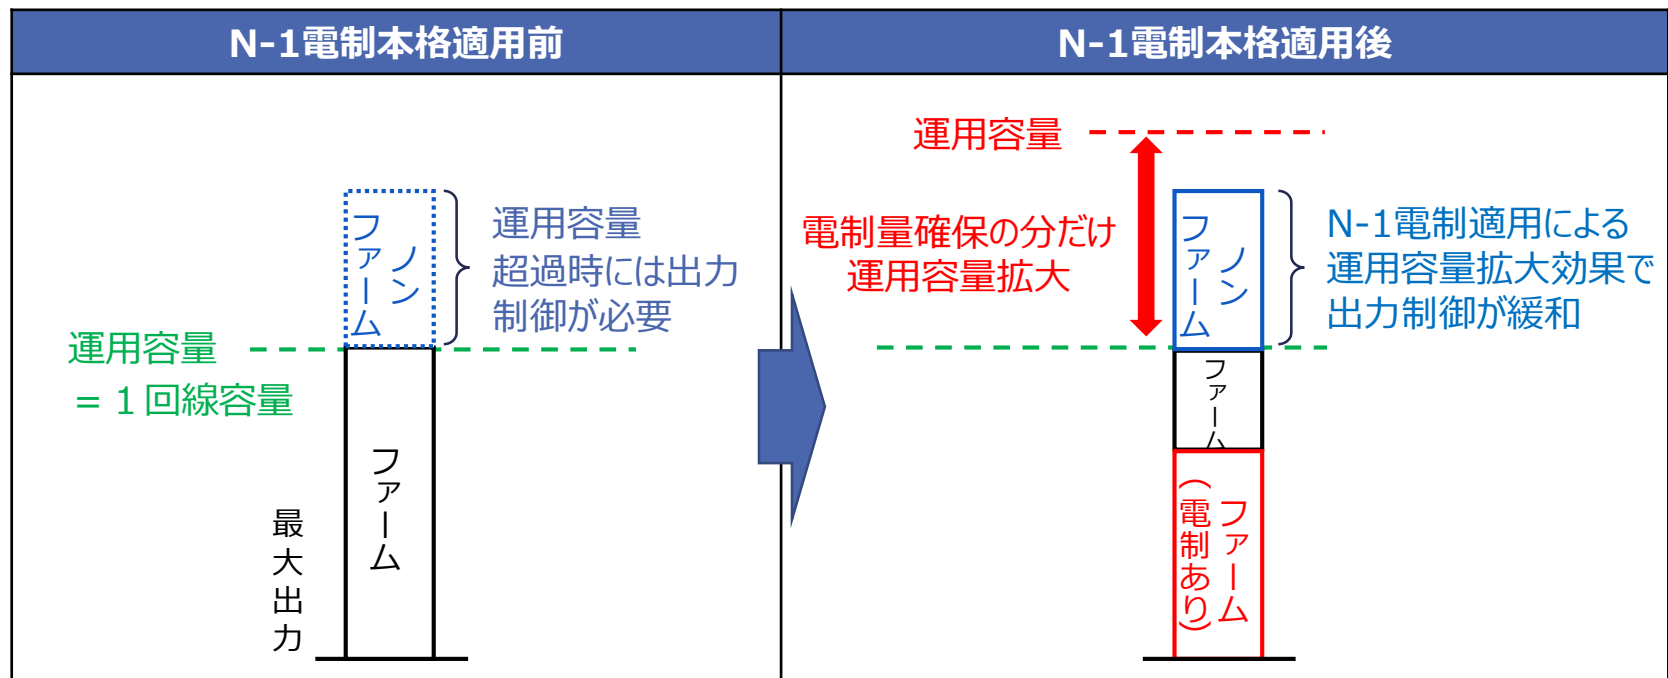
| N-1電制本格適用前 | N-1電制本格適用後 |
|---|---|

ノンファーム

運用容量超過時には出力制御が必要

運用容量
＝１回線容量

ファーム

最大出力

運用容量

電制量確保の分だけ運用容量拡大

ノンファーム

N-1電制適用による運用容量拡大効果で出力制御が緩和

ファーム

ファーム（電制あり）